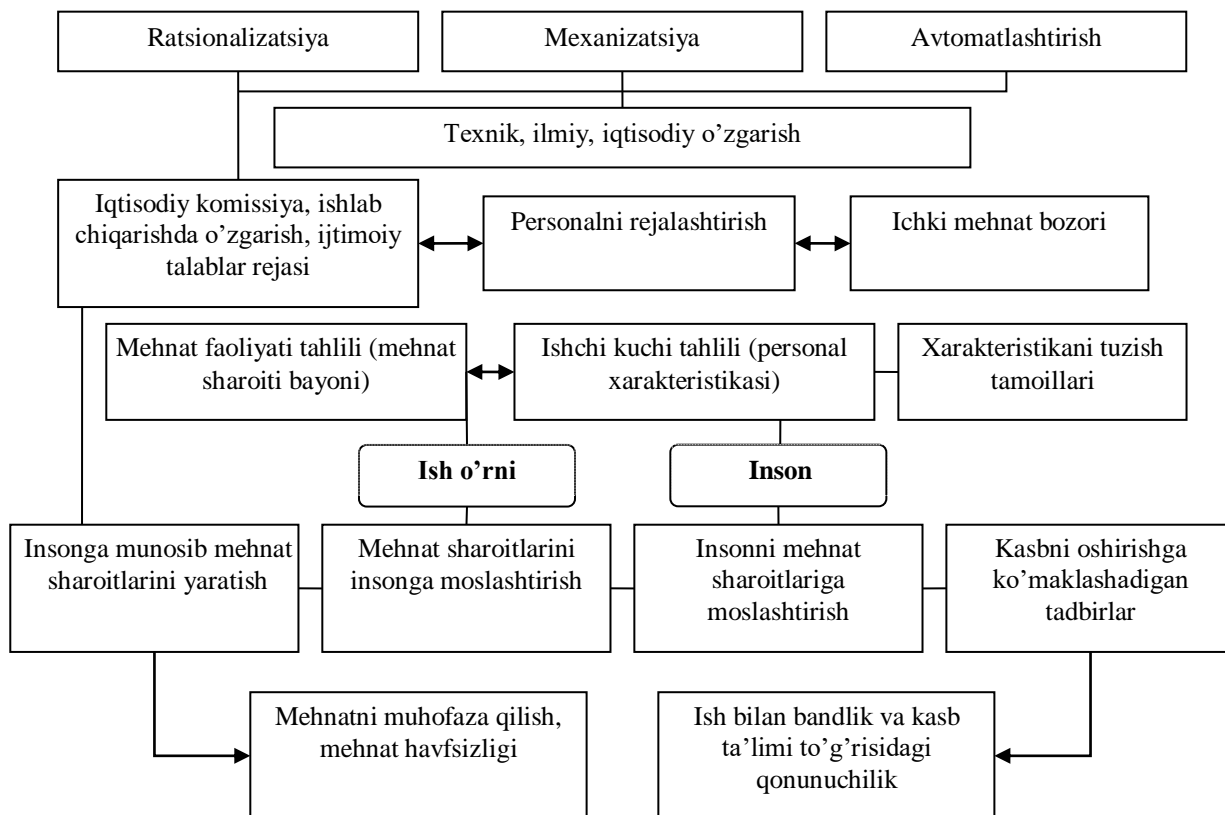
Ratsionalizatsiya

Mexanizatsiya

Avtomatlashtirish

Texnik, ilmiy, iqtisodiy o'zgarish

Iqtisodiy komissiya, ishlab chiqarishda o'zgarish, ijtimoiy talablar rejasi

Personalni rejalashtirish

Ichki mehnat bozori

Mehnat faoliyati tahlili (mehnat sharoiti bayoni)

Ishchi kuchi tahlili (personal xarakteristikasi)

Xarakteristikani tuzish tamoillari

**Ish o'rni**

**Inson**

Insonga munosib mehnat sharoitlarini yaratish

Mehnat sharoitlarini insonga moslashtirish

Insonni mehnat sharoitlariga moslashtirish

Kasbni oshirishga ko'maklashadigan tadbirlar

Mehnatni muhofaza qilish, mehnat havfsizligi

Ish bilan bandlik va kasb ta'limi to'g'risidagi qonunuchilik